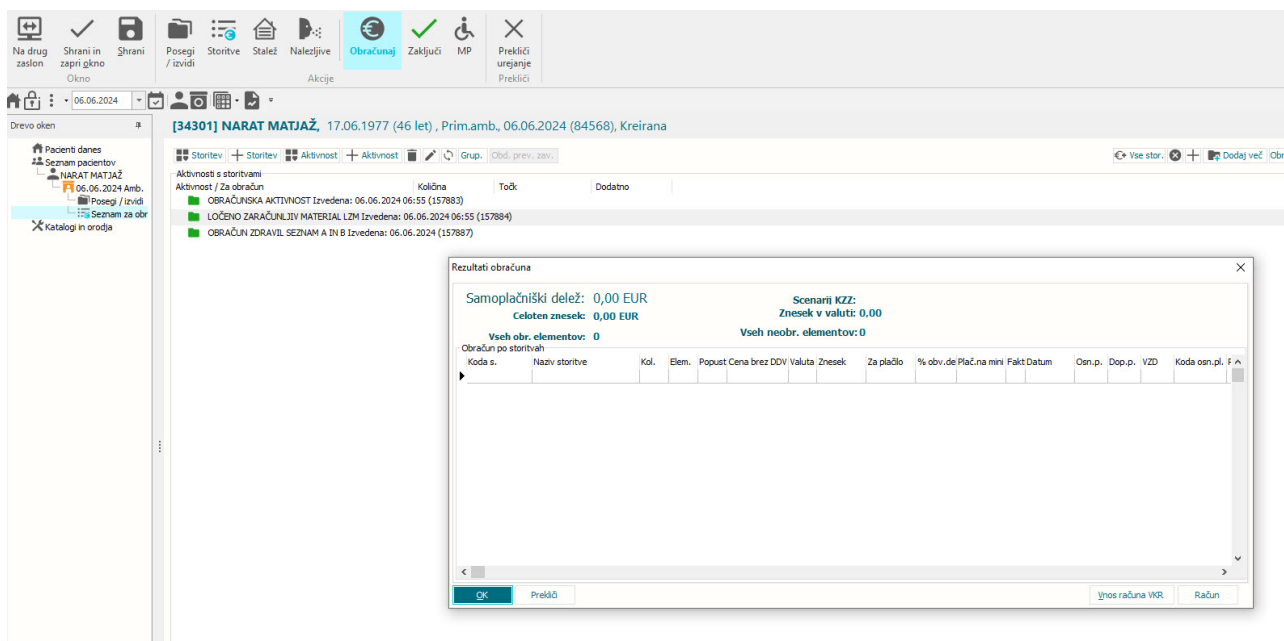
Na drug zaslon
Shrani in zapri okno
Shrani
Okno
Posegi / izvidi
Storitve
Stalež
Nalezljive
Obračunaj
Zaključi
MP
Akcije
Prekliči urejanje
Prekliči

06.06.2024

Drevo oken
Pacienti danes
Seznam pacientov
NARAT MATJAŽ
06.06.2024 Amb.
Posegi / izvidi
Seznam za obr
Katalogi in orodja

[34301] NARAT MATJAŽ, 17.06.1977 (46 let) , Prim.amb., 06.06.2024 (84568), Kreirana

Storitev + Storitev Aktivnost + Aktivnost Grup. Obd. prev. zav.
Vse stor. Dodaj več Obr

Aktivnosti s storitvami
Aktivnost / Za obračun | Količina | Točk | Dodatno
OBRAČUNSKA AKTIVNOST Izvedena: 06.06.2024 06:55 (157883)
LOČENO ZARAČUNLJIV MATERIAL LZM Izvedena: 06.06.2024 06:55 (157884)
OBRAČUN ZDRAVIL SEZNAM A IN B Izvedena: 06.06.2024 (157887)

Rezultati obračuna

Samoplačniški delež: 0,00 EUR
Celoten znesek: 0,00 EUR
Vseh obr. elementov: 0
Scenarij KZZ:
Znesek v valuti: 0.00
Vseh neobr. elementov: 0
Obračun po storitvah

| Koda s. | Naziv storitve | Kol. | Elem. | Popust | Cena brez DDV | Valuta | Znesek | Za plačilo | % obv.de | Plač.na mini | Fakt | Datum | Osn.p. | Dop.p. | VZD | Koda osn.pl. | P |
|---|---|---|---|---|---|---|---|---|---|---|---|---|---|---|---|---|---|

OK
Prekliči
Vnos računa VKR
Račun